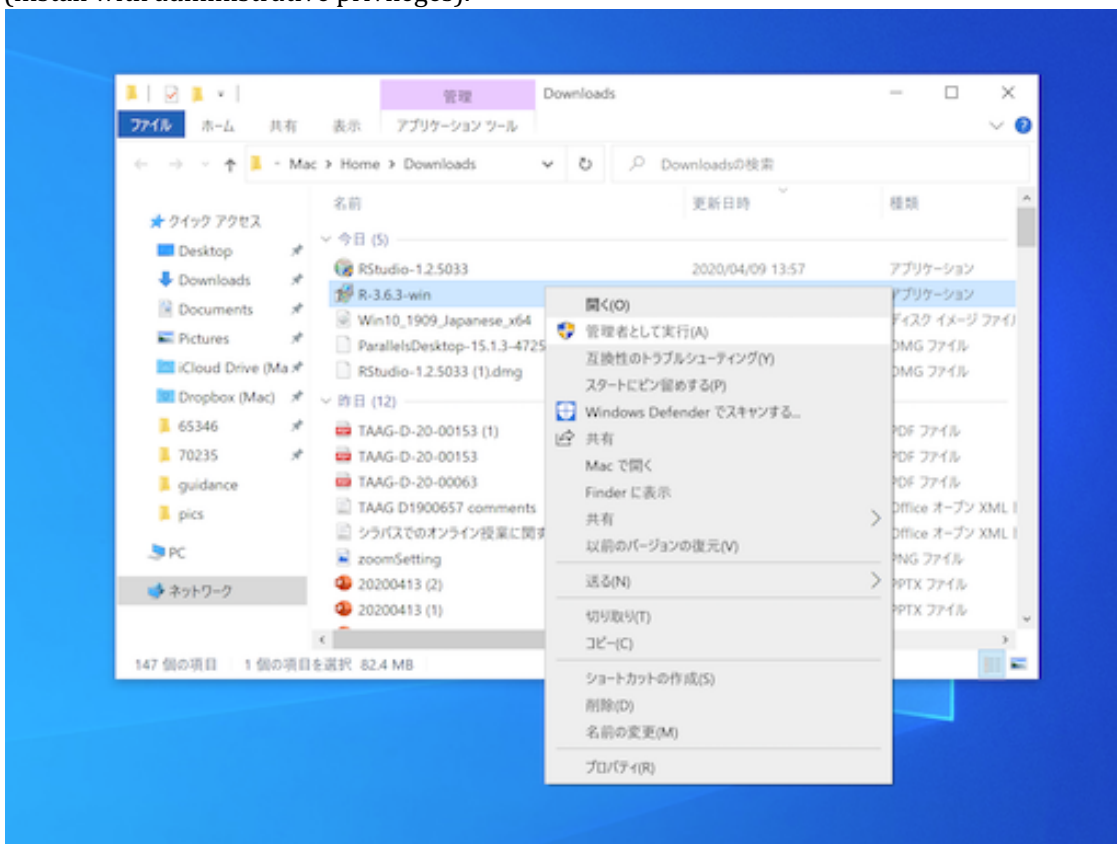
(install with administrative privileges).

管理 Downloads

ファイル ホーム 共有 表示 アプリケーション ツール

Mac > Home > Downloads

Downloadsの検索

名前 更新日時 種類

クイック アクセス
Desktop
Downloads
Documents
Pictures
iCloud Drive (Ma
Dropbox (Mac)
65346
70235
guidance
pics
PC
ネットワーク

今日 (5)
RStudio-1.2.5033 2020/04/09 13:57 アプリケーション
R-3.6.3-win アプリケーション
Win10_1909_Japanese_x64 ディスク イメージ ファイ
ParallelsDesktop-15.1.3-4725 DMG ファイル
RStudio-1.2.5033 (1).dmg DMG ファイル
昨日 (12)
TAAG-D-20-00153 (1) PDF ファイル
TAAG-D-20-00153 PDF ファイル
TAAG-D-20-00063 PDF ファイル
TAAG D1900657 comments Office オープン XML
シラバスでのオンライン授業に関す Office オープン XML
zoomSetting PNG ファイル
20200413 (2) PPTX ファイル
20200413 (1) PPTX ファイル

開く(O)
管理者として実行(A)
互換性のトラブルシューティング(Y)
スタートにピン留めする(P)
Windows Defender でスキャンする...
共有
Mac で開く
Finder に表示
共有
以前のバージョンの復元(V)
送る(N)
切り取り(T)
コピー(C)
ショートカットの作成(S)
削除(D)
名前の変更(M)
プロパティ(R)

147 個の項目 1 個の項目を選択 82.4 MB